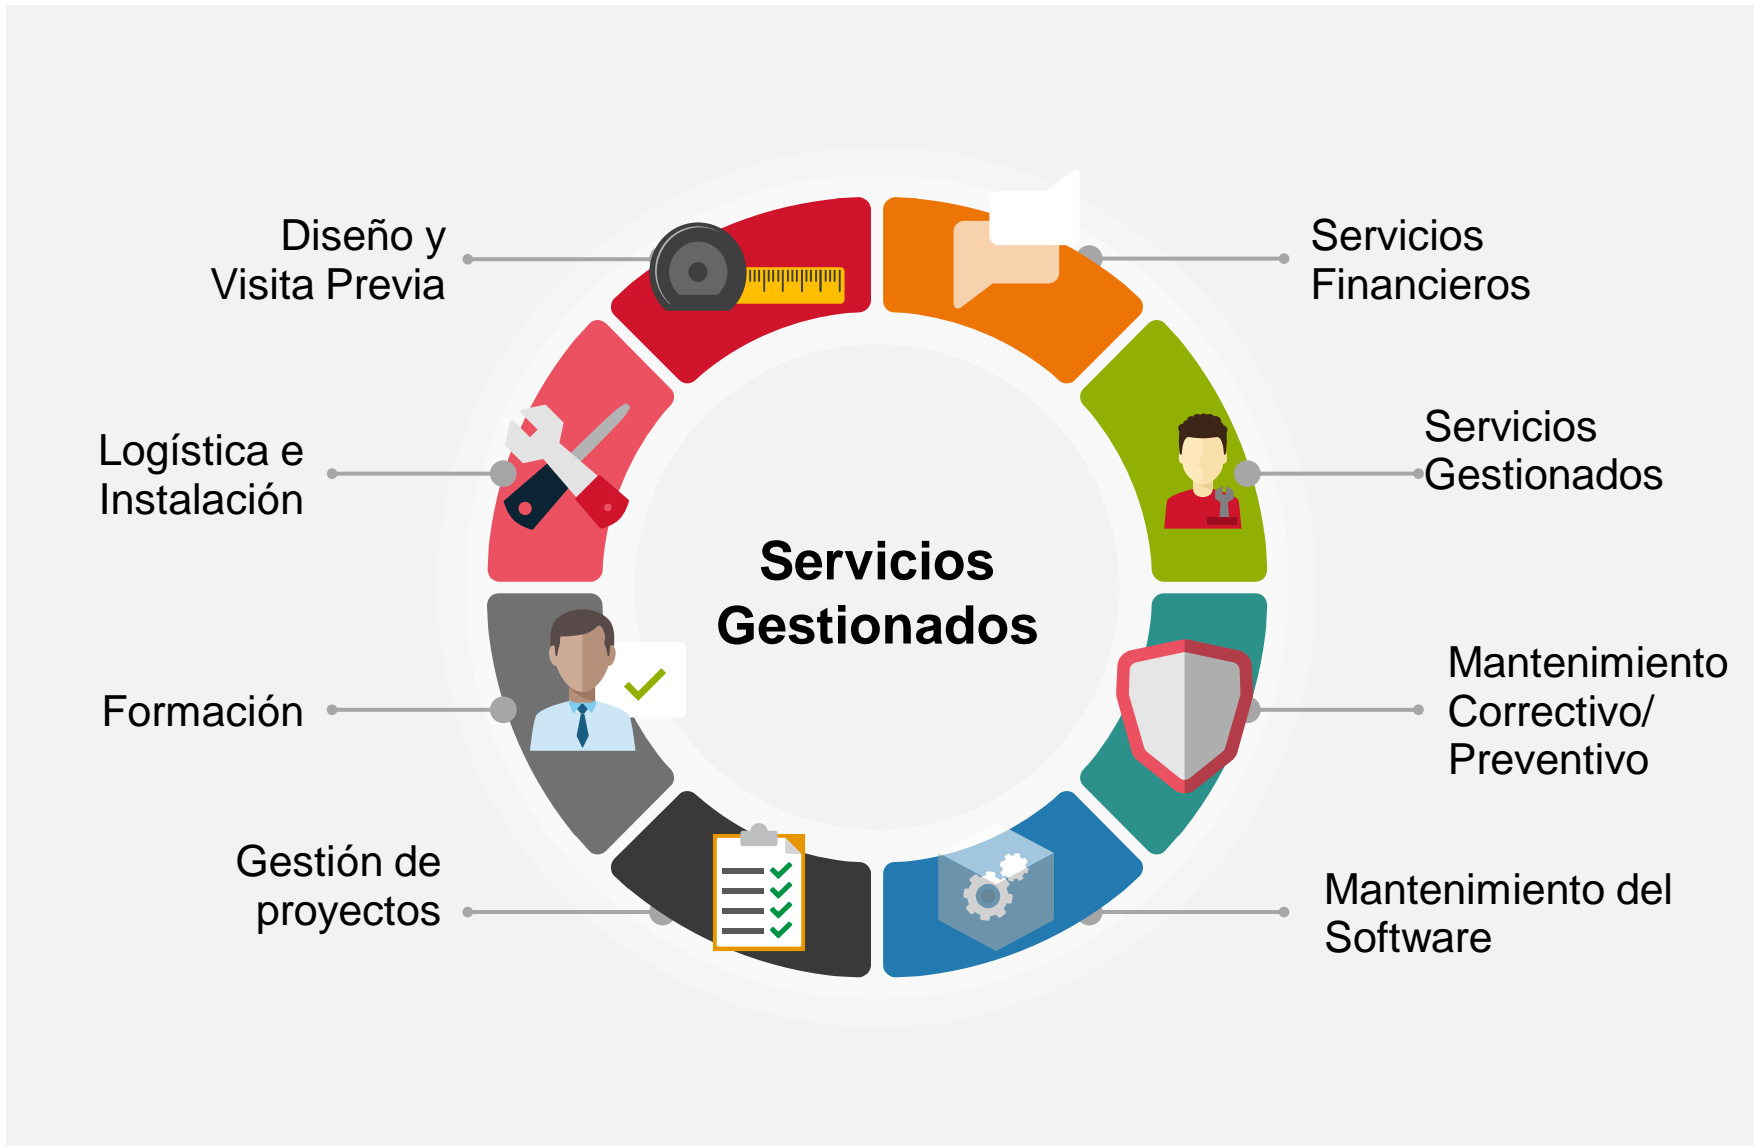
Diseño y
Visita Previa

Servicios
Financieros

Logística e
Instalación

Servicios
Gestionados

Servicios
Gestionados

Formación

Mantenimiento
Correctivo/
Preventivo

Gestión de
proyectos

Mantenimiento del
Software